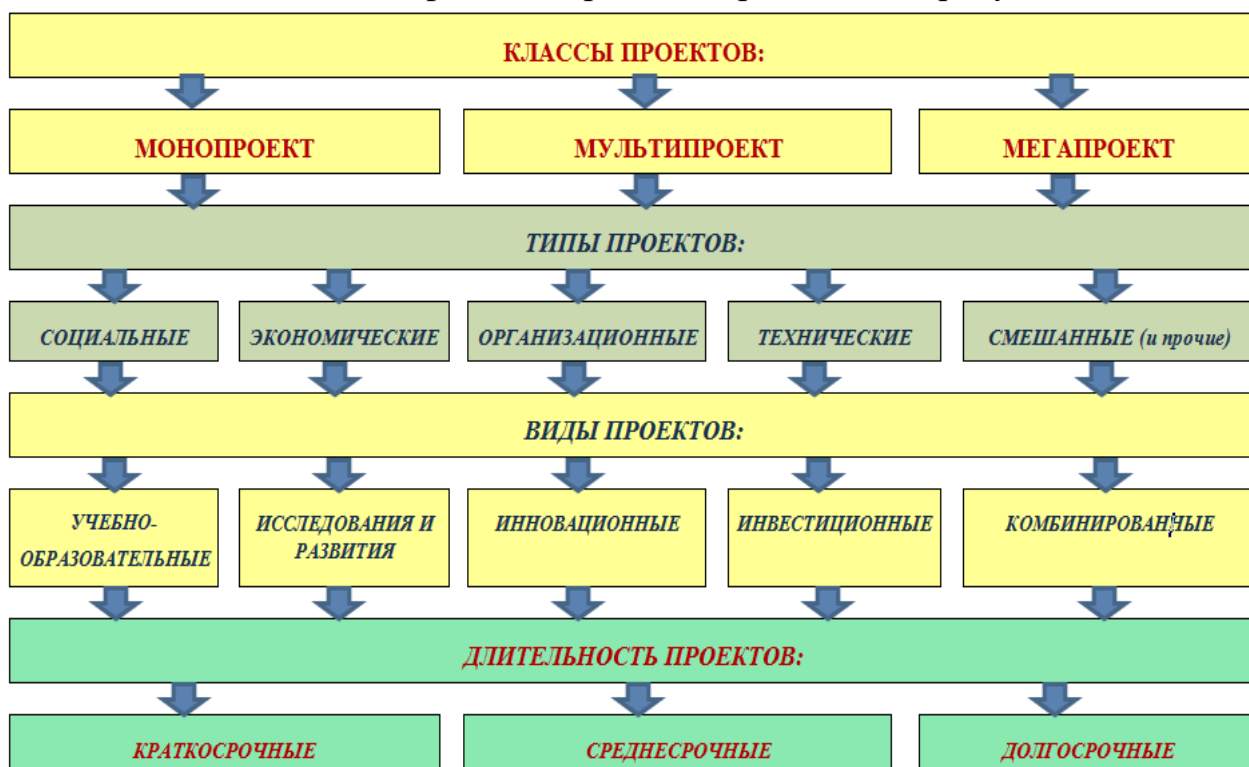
КЛАССЫ ПРОЕКТОВ:

МОНОПРОЕКТ

МУЛЬТИПРОЕКТ

МЕГАПРОЕКТ

ТИПЫ ПРОЕКТОВ:

СОЦИАЛЬНЫЕ

ЭКОНОМИЧЕСКИЕ

ОРГАНИЗАЦИОННЫЕ

ТЕХНИЧЕСКИЕ

СМЕШАННЫЕ (и прочие)

ВИДЫ ПРОЕКТОВ:

УЧЕБНО-ОБРАЗОВАТЕЛЬНЫЕ

ИССЛЕДОВАНИЯ И РАЗВИТИЯ

ИННОВАЦИОННЫЕ

ИНВЕСТИЦИОННЫЕ

КОМБИНИРОВАННЫЕ

ДЛИТЕЛЬНОСТЬ ПРОЕКТОВ:

КРАТКОСРОЧНЫЕ

СРЕДНЕСРОЧНЫЕ

ДОЛГОСРОЧНЫЕ